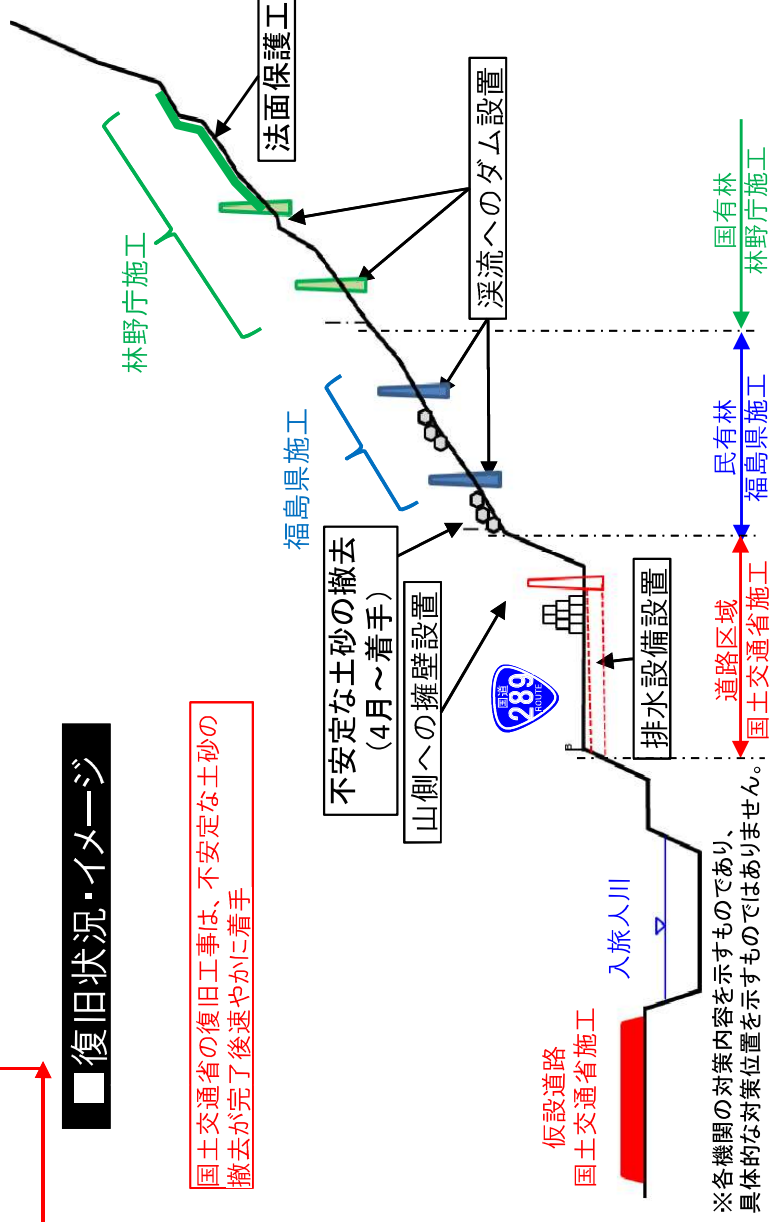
■復旧状況・イメージ

国土交通省の復旧工事は、不安定な土砂の撤去が完了後速やかに着手

法面保護工

渓流へのダム設置

林野庁施工

福島県施工

不安定な土砂の撤去（4月～着手）

山側への擁壁設置

排水設備設置

国有林 林野庁施工

民有林 福島県施工

道路区域 国土交通省施工

国道 289 ROUTE

入旅人川

仮設道路 国土交通省施工

※各機関の対策内容を示すものであり、具体的な対策位置を示すものではありません。